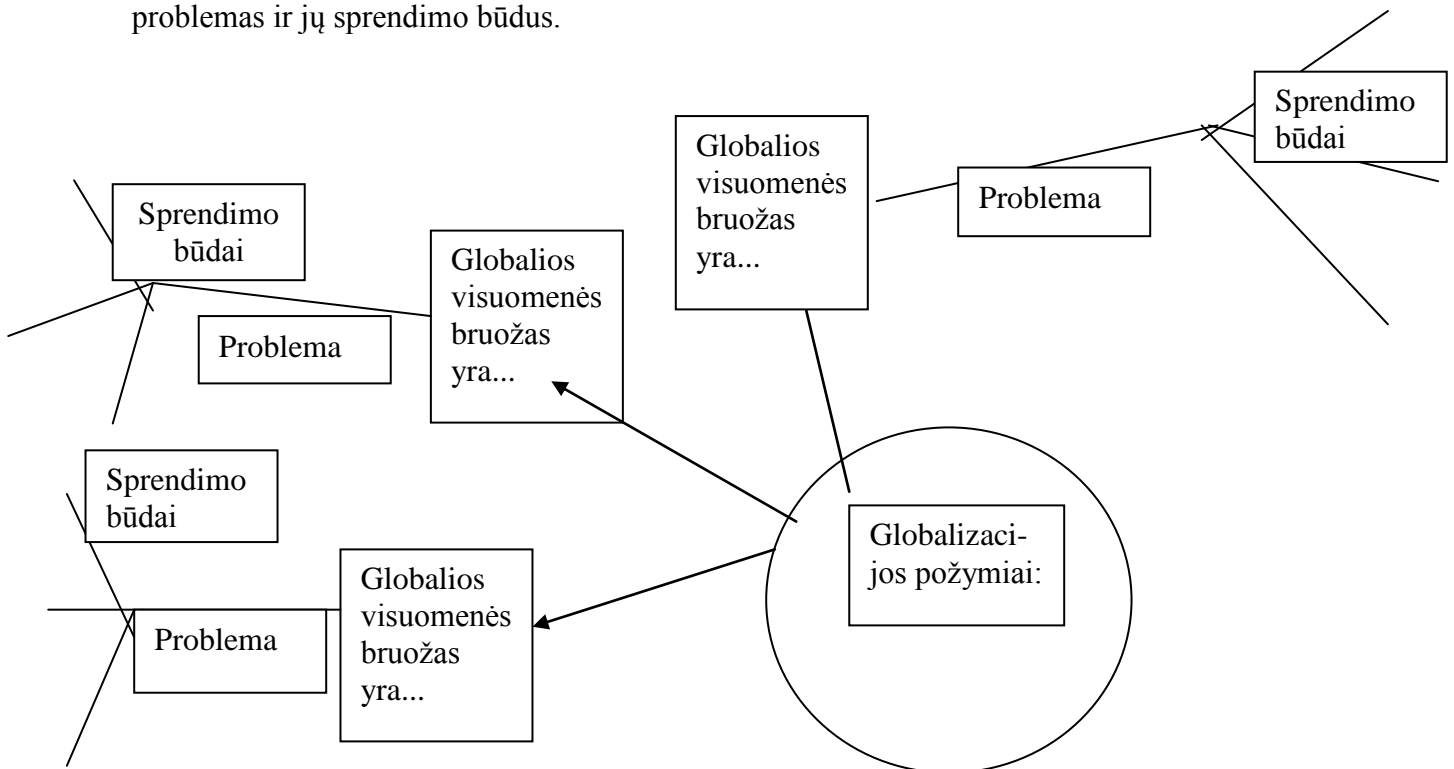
problemas ir jų sprendimo būdus.

Globalios visuomenės bruožas yra...

Problema

Sprendimo būdai

Sprendimo būdai

Globalios visuomenės bruožas yra...

Problema

Sprendimo būdai

Globalios visuomenės bruožas yra...

Problema

Globalizacijos požymiai: